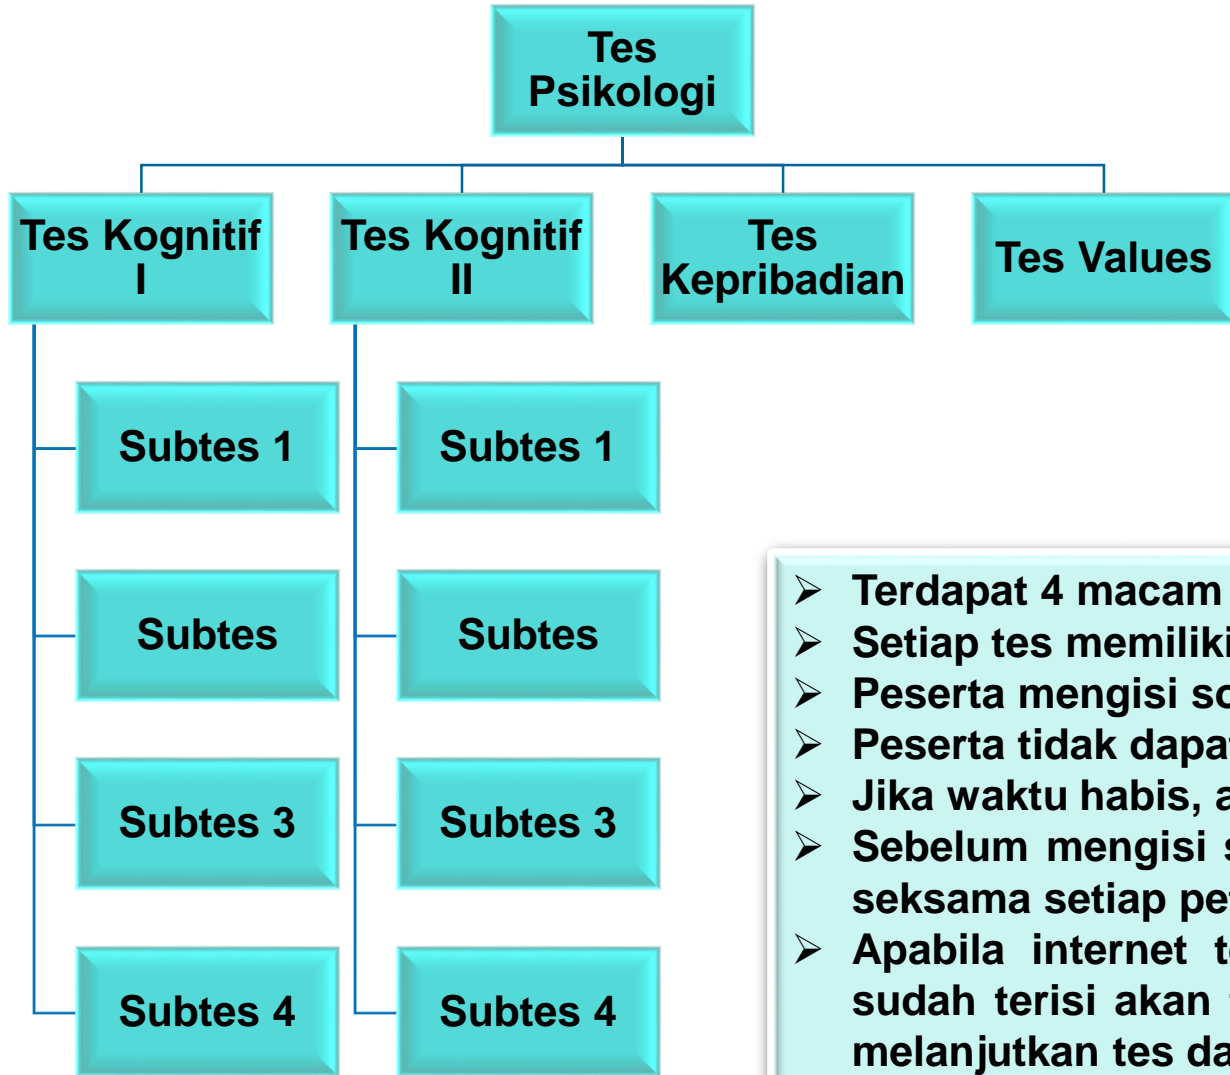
Tes Psikologi

Tes Kognitif I

Tes Kognitif II

Tes Kepribadian

Tes Values

Subtes 1

Subtes

Subtes 3

Subtes 4

Subtes 1

Subtes

Subtes 3

Subtes 4

- Terdapat 4 macam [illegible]
- Setiap tes memiliki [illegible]
- Peserta mengisi so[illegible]
- Peserta tidak dapa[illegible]
- Jika waktu habis, a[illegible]
- Sebelum mengisi s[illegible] seksama setiap pe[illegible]
- Apabila internet t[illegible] sudah terisi akan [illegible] melanjutkan tes da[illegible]